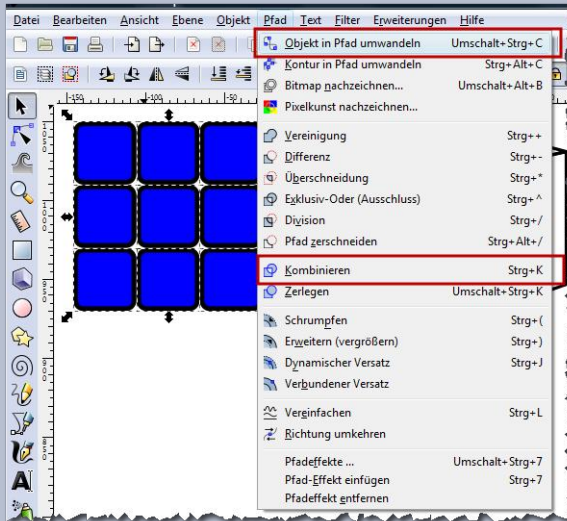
Datei Bearbeiten Ansicht Ebene Objekt Pfad Text Filter Erweiterungen Hilfe

| | |
|---|---|
| Objekt in Pfad umwandeln | Umschalt+Strg+C |
| Kontur in Pfad umwandeln | Strg+Alt+C |
| Bitmap nachzeichnen... | Umschalt+Alt+B |
| Pixelkunst nachzeichnen... | |
| Vereinigung | Strg++ |
| Differenz | Strg+- |
| Überschneidung | Strg+* |
| Exklusiv-Oder (Ausschluss) | Strg+^ |
| Division | Strg+/ |
| Pfad zerschneiden | Strg+Alt+/ |
| Kombinieren | Strg+K |
| Zerlegen | Umschalt+Strg+K |
| Schrumpfen | Strg+( |
| Erweitern (vergrößern) | Strg+) |
| Dynamischer Versatz | Strg+J |
| Verbundener Versatz | |
| Vereinfachen | Strg+L |
| Richtung umkehren | |
| Pfadeffekte ... | Umschalt+Strg+7 |
| Pfad-Effekt einfügen | Strg+7 |
| Pfadeffekt entfernen | |